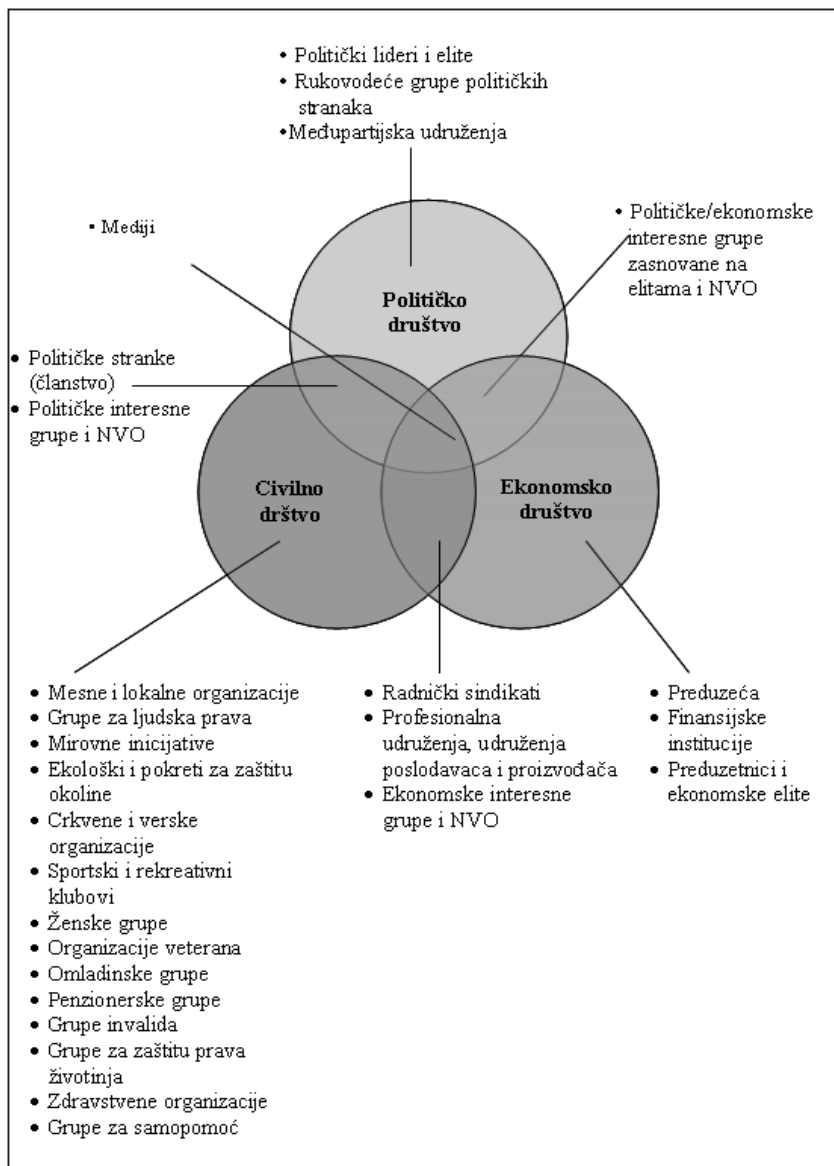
• Politički lideri i elite
• Rukovodeće grupe političkih stranaka
•Međupartijska udruženja

• Mediji

• Političke/ekonomske interesne grupe zasnovane na elitama i NVO

Političko društvo

• Političke stranke (članstvo)
• Političke interesne grupe i NVO

Civilno društvo

Ekonomsko društvo

• Mesne i lokalne organizacije
• Grupe za ljudska prava
• Mirovne inicijative
• Ekološki i pokreti za zaštitu okoline
• Crkvene i verske organizacije
• Sportski i rekreativni klubovi
• Ženske grupe
• Organizacije veterana
• Omladinske grupe
• Penzionerske grupe
• Grupe invalida
• Grupe za zaštitu prava životinja
• Zdravstvene organizacije
• Grupe za samopomoć

• Radnički sindikati
• Profesionalna udruženja, udruženja poslodavaca i proizvođača
• Ekonomske interesne grupe i NVO

• Preduzeća
• Finansijske institucije
• Preduzetnici i ekonomske elite